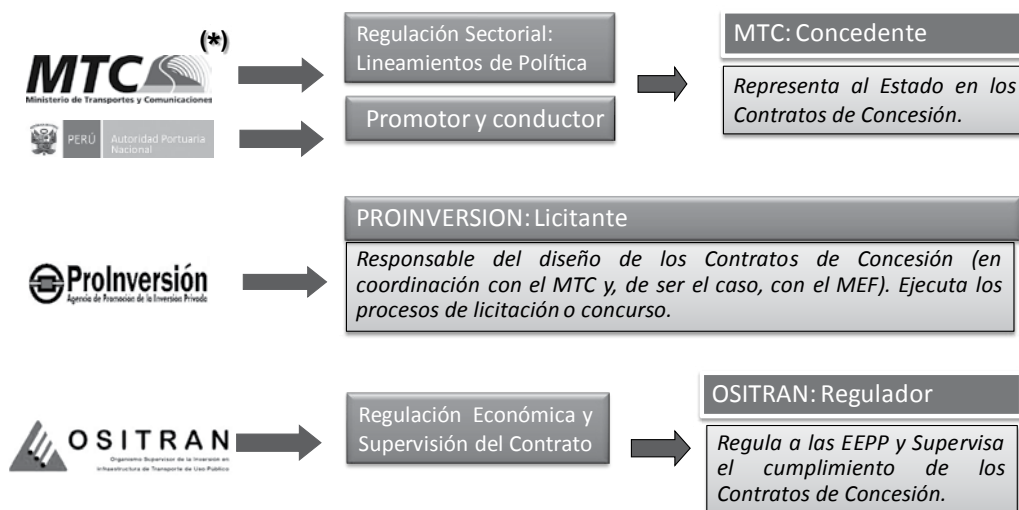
MTC (*)
Ministerio de Transportes y Comunicaciones

PERÚ Autoridad Portuaria Nacional

Regulación Sectorial: Lineamientos de Política

Promotor y conductor

MTC: Concedente

Representa al Estado en los Contratos de Concesión.

PROINVERSION: Licitante

ProInversión
Agencia de Promoción de la Inversión Privada

Responsable del diseño de los Contratos de Concesión (en coordinación con el MTC y, de ser el caso, con el MEF). Ejecuta los procesos de licitación o concurso.

OSITRAN
Organismo Supervisor de la Inversión en Infraestructura de Transporte de Uso Público

Regulación Económica y Supervisión del Contrato

OSITRAN: Regulador

Regula a las EEPP y Supervisa el cumplimiento de los Contratos de Concesión.